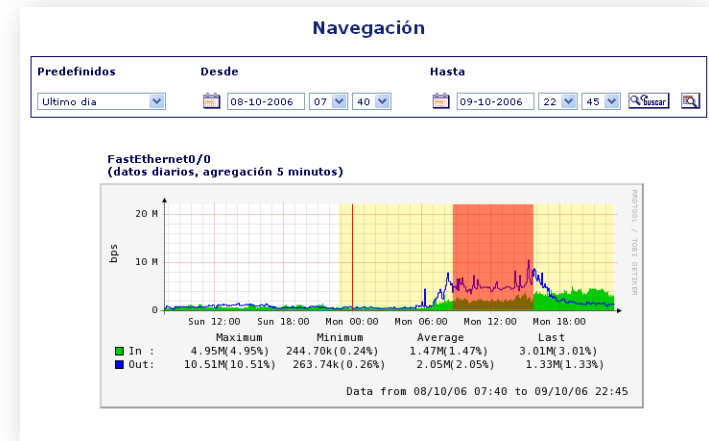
Navegación

| Predefinidos | Desde | Hasta |
|---|---|---|
| Ultimo dia | 08-10-2006 07 40 | 09-10-2006 22 45 Buscar |

FastEthernet0/0
(datos diarios, agregación 5 minutos)

RRDTOOL / TOBI OETIKER

20 M
10 M
0
bps

Sun 12:00 Sun 18:00 Mon 00:00 Mon 06:00 Mon 12:00 Mon 18:00

| | Maximum | Minimum | Average | Last |
|---|---|---|---|---|
| In : | 4.95M(4.95%) | 244.70k(0.24%) | 1.47M(1.47%) | 3.01M(3.01%) |
| Out: | 10.51M(10.51%) | 263.74k(0.26%) | 2.05M(2.05%) | 1.33M(1.33%) |

Data from 08/10/06 07:40 to 09/10/06 22:45